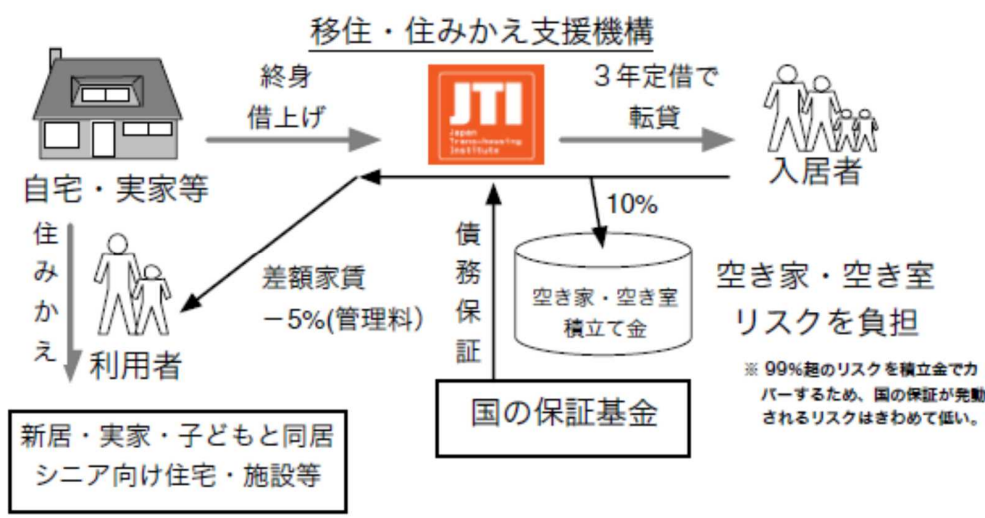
移住・住みかえ支援機構

終身
借上げ

JTI
Japan Transhousing Institute

3年定借で
転貸

自宅・実家等

入居者

10%

住みかえ

利用者

差額家賃
－5%(管理料)

債務保証

空き家・空き室
積立て金

空き家・空き室
リスクを負担

※ 99%超のリスクを積立金でカバーするため、国の保証が発動されるリスクはきわめて低い。

国の保証基金

新居・実家・子どもと同居
シニア向け住宅・施設等